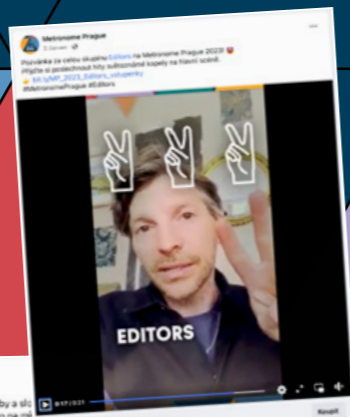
Metronome Prague
3. června · 

Pozvánka za celou skupinu Editors na Metronome Prague 2023!
Přijďte si poslechnout hity světoznámé kapely na hlavní scéně.
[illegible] bit.ly/MP_2023_Editors_vstupenky
#MetronomePrague #Editors

EDITORS

0:07 / 0:21

Koupit